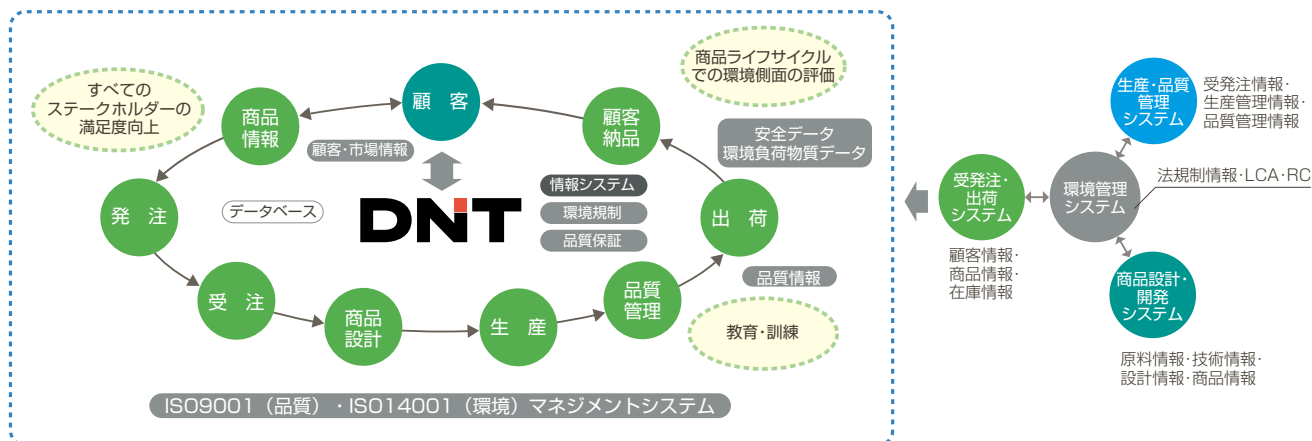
すべての
ステークホルダーの
満足度向上

商品
情報

顧　客

顧客
納品

商品ライフサイクル
での環境側面の評価

顧客･市場情報

安全データ
環境負荷物質データ

発　注

データベース

DNT

情報システム

環境規制

品質保証

出　荷

品質情報

受　注

商品
設計

生　産

品質
管理

教育･訓練

ISO9001（品質）･ISO14001（環境）マネジメントシステム

生産･品質
管理
システム

受発注情報･
生産管理情報･
品質管理情報

受発注･
出荷
システム

環境管理
システム

法規制情報･LCA･RC

顧客情報･
商品情報･
在庫情報

商品設計･
開発
システム

原料情報･技術情報･
設計情報･商品情報